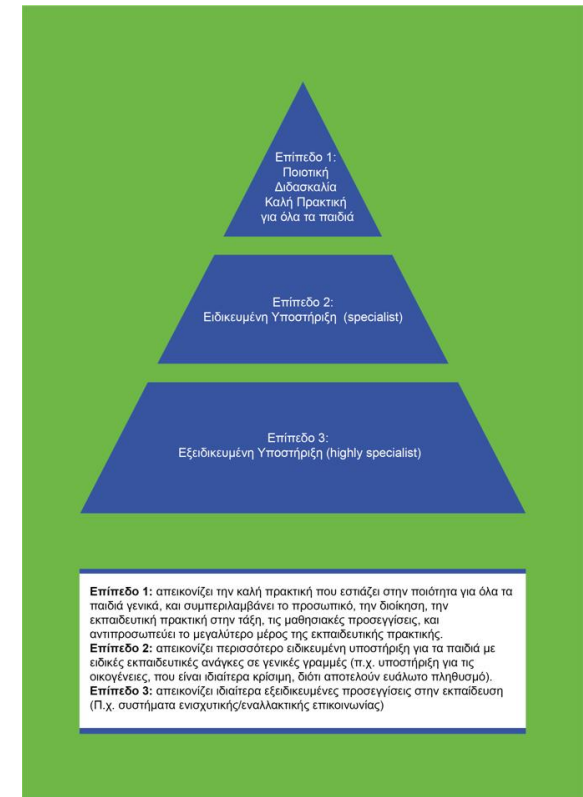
Επίπεδο 1:
Ποιοτική
Διδασκαλία
Καλή Πρακτική
για όλα τα παιδιά

Επίπεδο 2:
Ειδικευμένη Υποστήριξη (specialist)

Επίπεδο 3:
Εξειδικευμένη Υποστήριξη (highly specialist)

**Επίπεδο 1:** απεικονίζει την καλή πρακτική που εστιάζει στην ποιότητα για όλα τα παιδιά γενικά, και συμπεριλαμβάνει το προσωπικό, την διοίκηση, την εκπαιδευτική πρακτική στην τάξη, τις μαθησιακές προσεγγίσεις, και αντιπροσωπεύει το μεγαλύτερο μέρος της εκπαιδευτικής πρακτικής.
**Επίπεδο 2:** απεικονίζει περισσότερο ειδικευμένη υποστήριξη για τα παιδιά με ειδικές εκπαιδευτικές ανάγκες σε γενικές γραμμές (π.χ. υποστήριξη για τις οικογένειες, που είναι ιδιαίτερα κρίσιμη, διότι αποτελούν ευάλωτο πληθυσμό).
**Επίπεδο 3:** απεικονίζει ιδιαίτερα εξειδικευμένες προσεγγίσεις στην εκπαίδευση (Π.χ. συστήματα ενισχυτικής/εναλλακτικής επικοινωνίας)